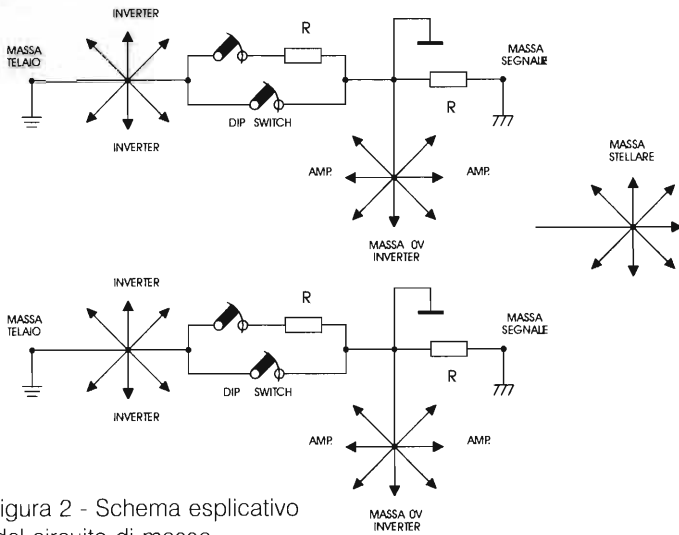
INVERTER

MASSA TELAIO

R

MASSA SEGNALE

R

DIP SWITCH

INVERTER

AMP.

AMP.

MASSA STELLARE

MASSA 0V INVERTER

INVERTER

MASSA TELAIO

R

MASSA SEGNALE

R

DIP SWITCH

INVERTER

AMP.

AMP.

MASSA 0V INVERTER

igura 2 - Schema esplicativo del circuito di massa